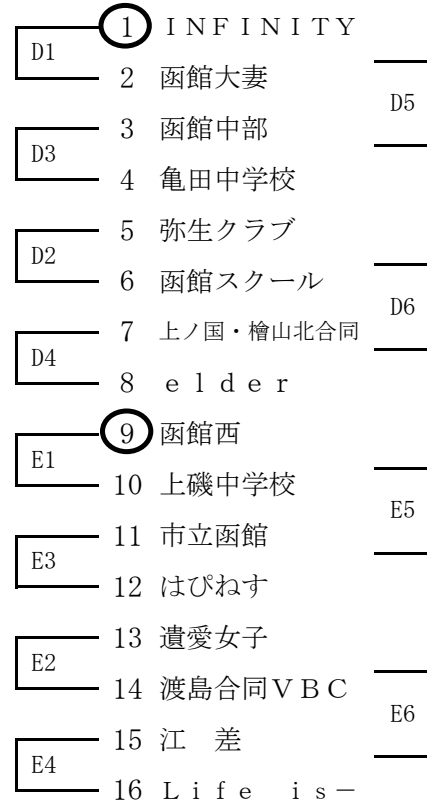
D1
1 INFINITY
2 函館大妻
D5
D3
3 函館中部
4 亀田中学校
D2
5 弥生クラブ
6 函館スクール
D6
D4
7 上ノ国・檜山北合同
8 elder
E1
9 函館西
10 上磯中学校
E5
E3
11 市立函館
12 はぴねす
E2
13 遺愛女子
14 渡島合同VBC
E6
E4
15 江差
16 Life is－